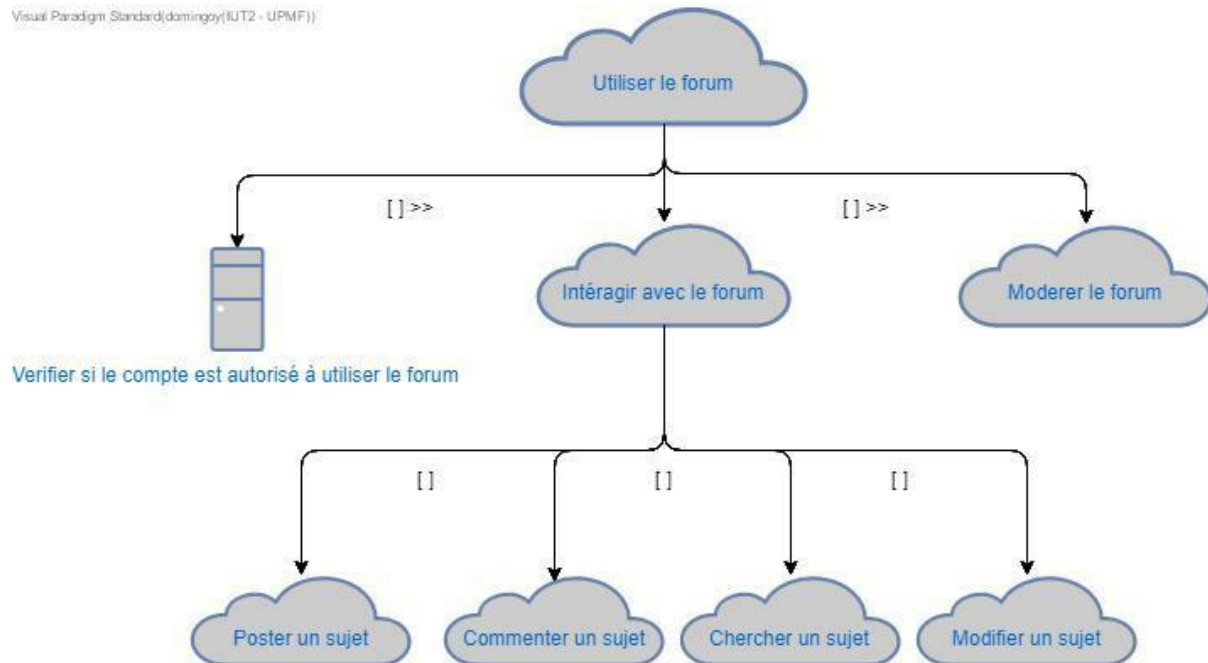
Visual Paradigm Standard(domingoy(IUT2 - UPMF))

Utiliser le forum

[ ] >>

[ ] >>

Intéragir avec le forum

Moderer le forum

Verifier si le compte est autorisé à utiliser le forum

[ ]

[ ]

[ ]

Poster un sujet

Commenter un sujet

Chercher un sujet

Modifier un sujet